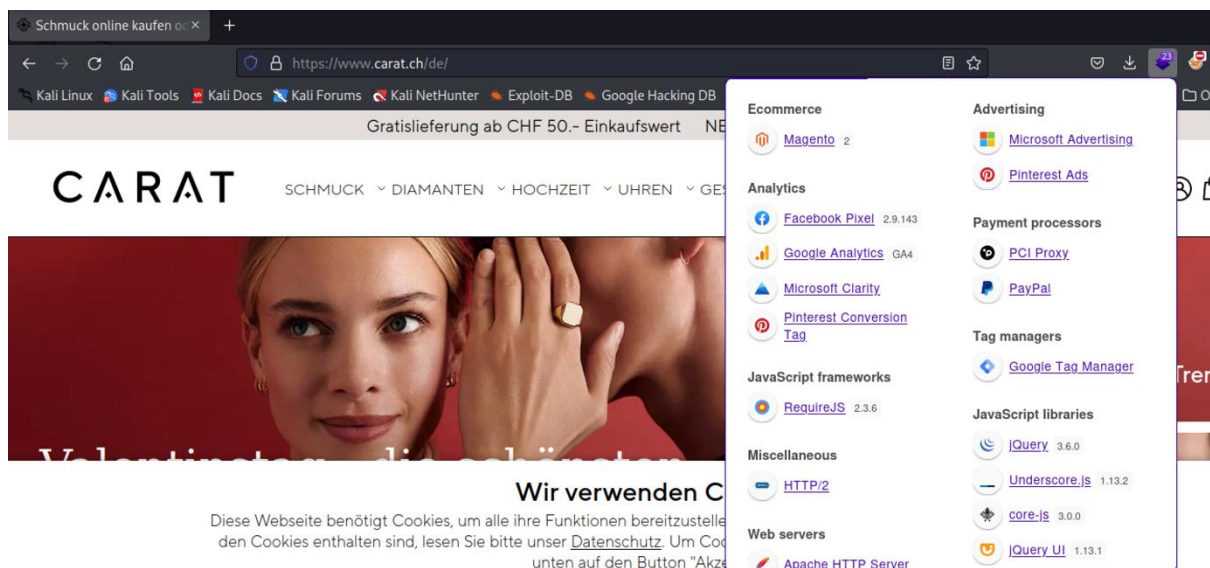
Schmuck online kaufen o
https://www.carat.ch/de/
Kali Linux Kali Tools Kali Docs Kali Forums Kali NetHunter Exploit-DB Google Hacking DB
23
Gratislieferung ab CHF 50.- Einkaufswert NE
CARAT
SCHMUCK DIAMANTEN HOCHZEIT UHREN GES
Valentinstag – die schönsten
Wir verwenden C
Diese Webseite benötigt Cookies, um alle ihre Funktionen bereitzustelle den Cookies enthalten sind, lesen Sie bitte unser Datenschutz. Um Coo unten auf den Button "Akze
Tren

Ecommerce
Magento 2

Analytics
Facebook Pixel 2.9.143
Google Analytics GA4
Microsoft Clarity
Pinterest Conversion Tag

JavaScript frameworks
RequireJS 2.3.6

Miscellaneous
HTTP/2

Web servers
Apache HTTP Server

Advertising
Microsoft Advertising
Pinterest Ads

Payment processors
PCI Proxy
PayPal

Tag managers
Google Tag Manager

JavaScript libraries
jQuery 3.6.0
Underscore.js 1.13.2
core-js 3.0.0
jQuery UI 1.13.1